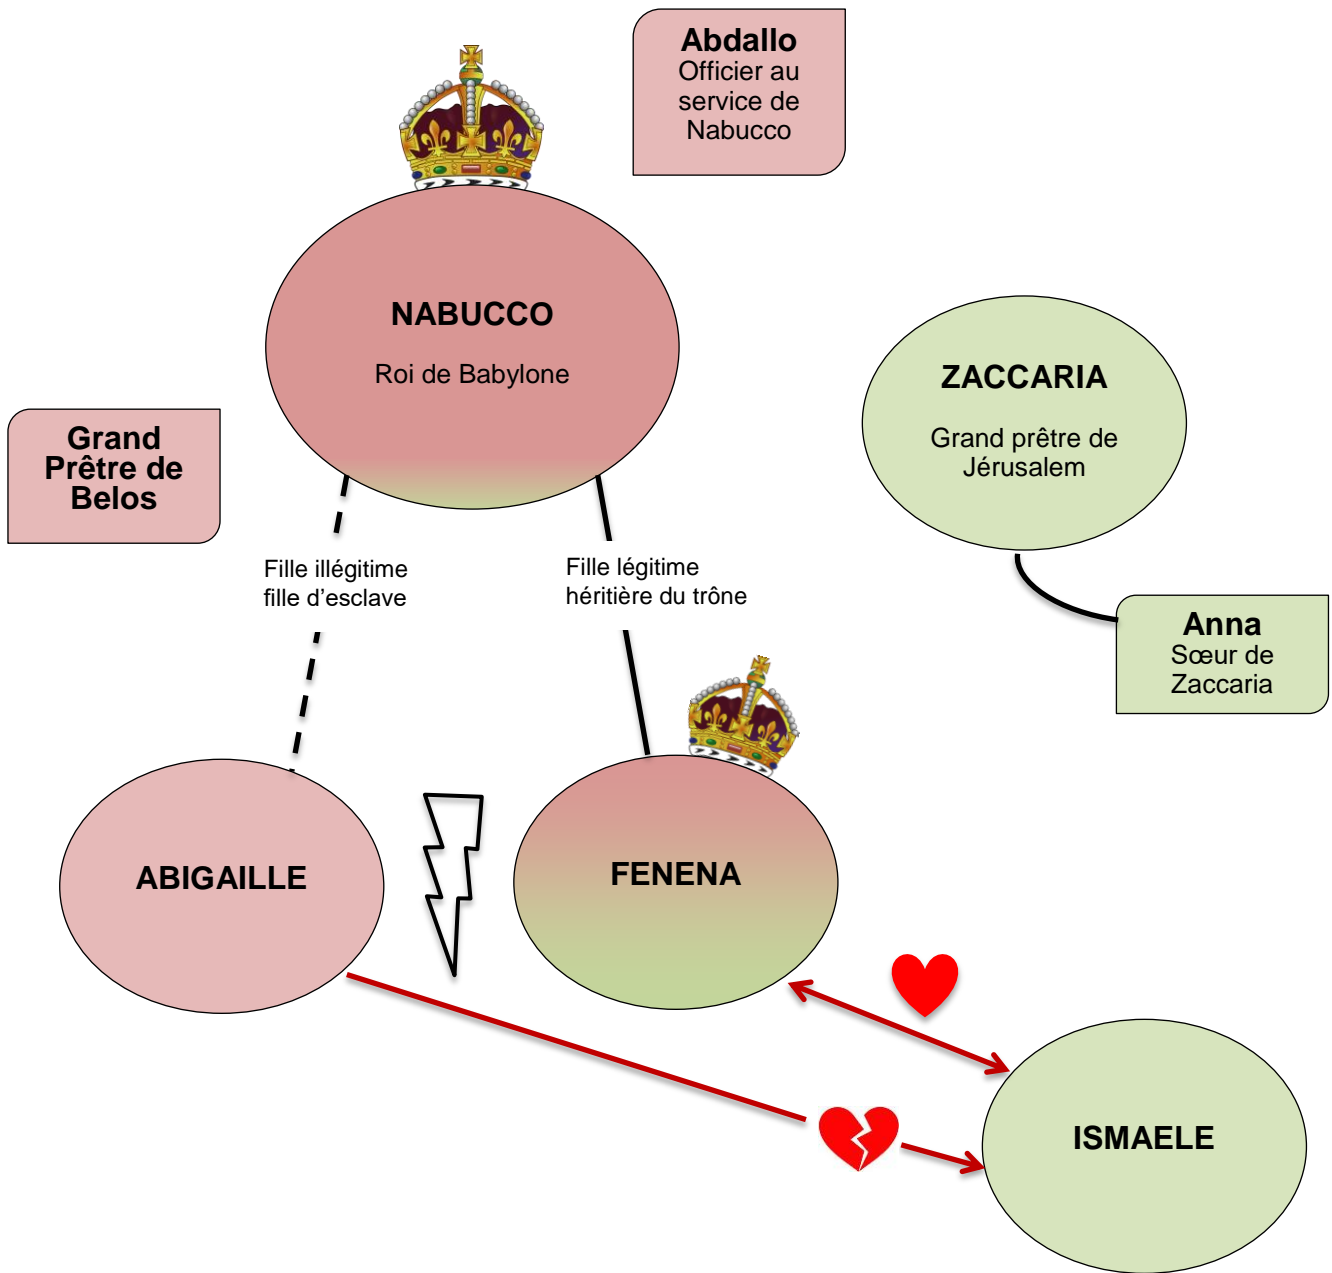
Abdallo
Officier au service de Nabucco

NABUCCO
Roi de Babylone

ZACCARIA
Grand prêtre de Jérusalem

Grand Prêtre de Belos

Fille illégitime
fille d'esclave

Fille légitime
héritière du trône

Anna
Sœur de Zaccaria

ABIGAILLE

FENENA

ISMAELE